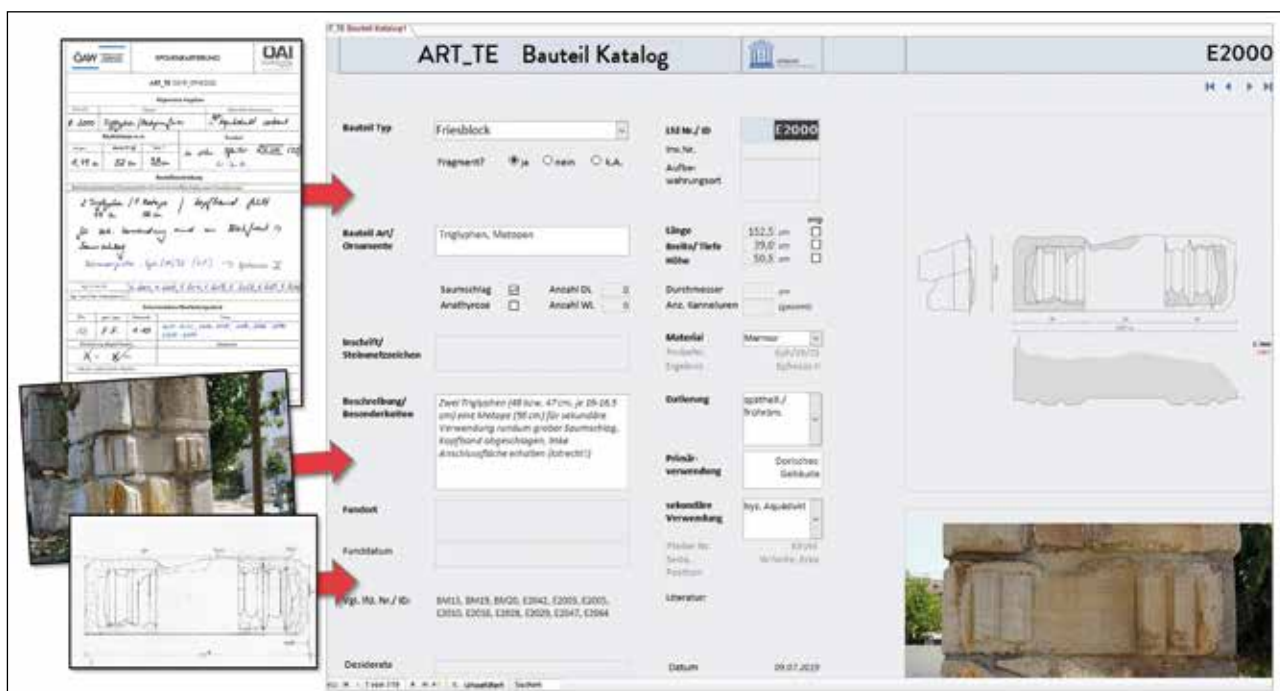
ART_TE Bauteil Katalog

E2000

Bauteil Typ

Friesblock

Fragment? ja nein k.A.

Lfd Nr./ ID

E2000

Inv.Nr.

Aufbewahrungsort

Bauteil Art/ Ornamente

Triglyphen, Metopen

Länge 152,5 cm

Breite/ Tiefe 39,0 cm

Höhe 50,5 cm

Saumschlag

Anathyrose

Anzahl DL 0

Anzahl WL 0

Durchmesser cm

Anz. Kanneluren

Inschrift/ Steinmetzzeichen

Material Marmor

Beschreibung/ Besonderheiten

Zwei Triglyphen (48 bzw. 47 cm, je 16-16.5 cm) eine Metope (56 cm) für sekundäre Verwendung rundum grober Saumschlag, Kopfband abgeschlagen, linke Anschlussfläche erhalten (lotrecht!)

Datierung spätHell./ frühröm.

Primärverwendung Dorisches Gebälk

Fundort

sekundäre Verwendung byz. Aquädukt

Funddatum

Vgl. lfd. Nr./ ID: BM15, BM19, BM20, E2002, E2003, E2005, E2010, E2016, E2028, E2029, E2047, E2064

Literatur:

Desiderata

Datum 09.07.2019

ÖAW

DAI

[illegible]

Suchen